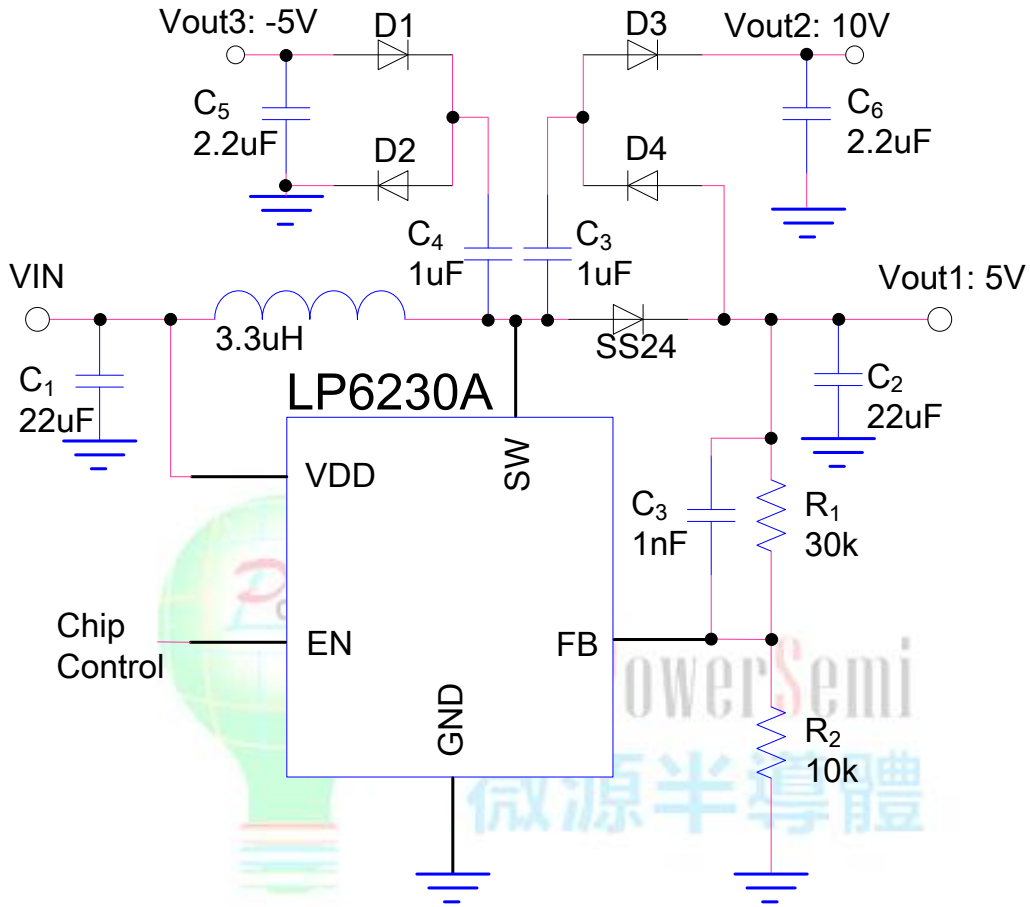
Vout3: -5V
D1
D3
Vout2: 10V
$C_5$
2.2uF
$C_6$
2.2uF
D2
D4
$C_4$
1uF
$C_3$
1uF
VIN
Vout1: 5V
3.3uH
SS24
$C_1$
22uF
LP6230A
$C_2$
22uF
VDD
SW
$C_3$
1nF
$R_1$
30k
Chip Control
EN
FB
GND
$R_2$
10k
PowerSemi
微源半導體